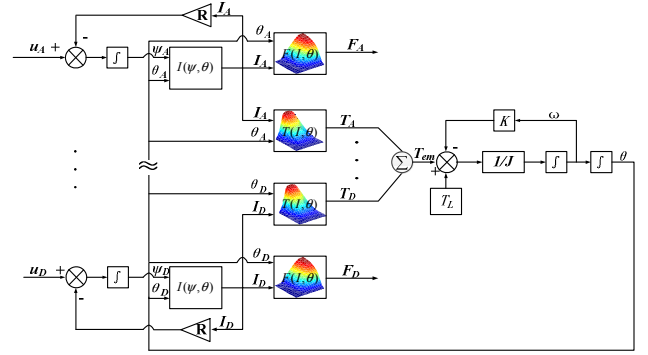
R
$I_A$
$u_A$
+
-
$\int$
$\psi_A$
$\theta_A$
$I(\psi,\theta)$
$\theta_A$
$F(I,\theta)$
$F_A$
$I_A$
$I_A$
$T(I,\theta)$
$T_A$
$\theta_A$
$\approx$
$\theta_D$
$I_D$
$T(I,\theta)$
$T_D$
$\Sigma$
$T_{em}$
+
-
$T_L$
$K$
ω
$I/J$
$\int$
$\int$
$\theta$
$u_D$
+
-
$\int$
$\psi_D$
$\theta_D$
$I(\psi,\theta)$
$\theta_D$
$I_D$
$F(I,\theta)$
$F_D$
R
$I_D$